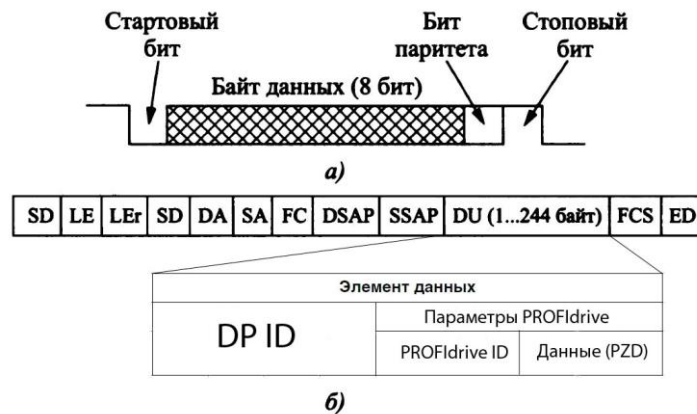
Стартовый бит

Бит паритета

Стоповый бит

Байт данных (8 бит)

а)

| SD | LE | LEr | SD | DA | SA | FC | DSAP | SSAP | DU (1...244 байт) | FCS | ED |
|---|---|---|---|---|---|---|---|---|---|---|---|

| Элемент данных | | |
|---|---|---|
| DP ID | Параметры PROFIdrive | |
| | PROFIdrive ID | Данные (PZD) |

б)